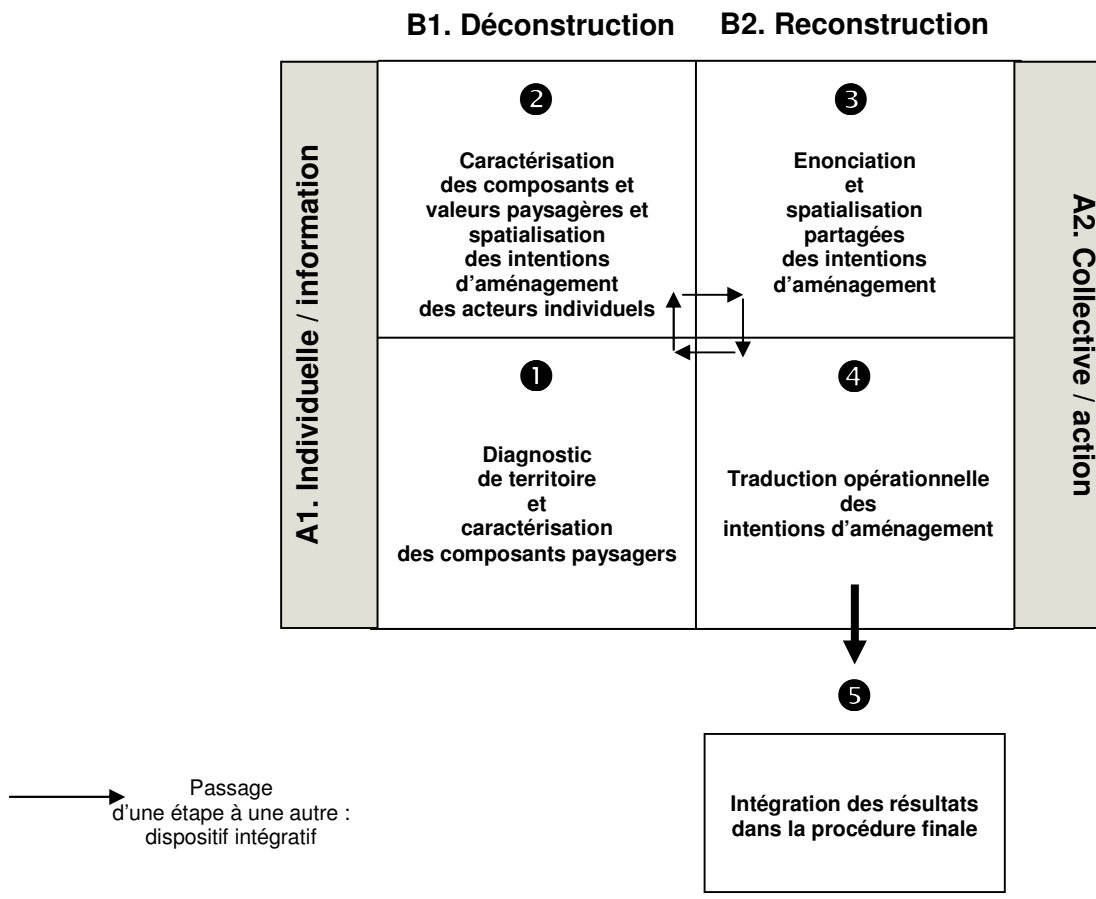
B1. Déconstruction

B2. Reconstruction

A1. Individuelle / information

A2. Collective / action

❷

Caractérisation des composants et valeurs paysagères et spatialisation des intentions d'aménagement des acteurs individuels

❸

Enonciation et spatialisation partagées des intentions d'aménagement

❶

Diagnostic de territoire et caractérisation des composants paysagers

❹

Traduction opérationnelle des intentions d'aménagement

❺

Intégration des résultats dans la procédure finale

Passage d'une étape à une autre : dispositif intégratif